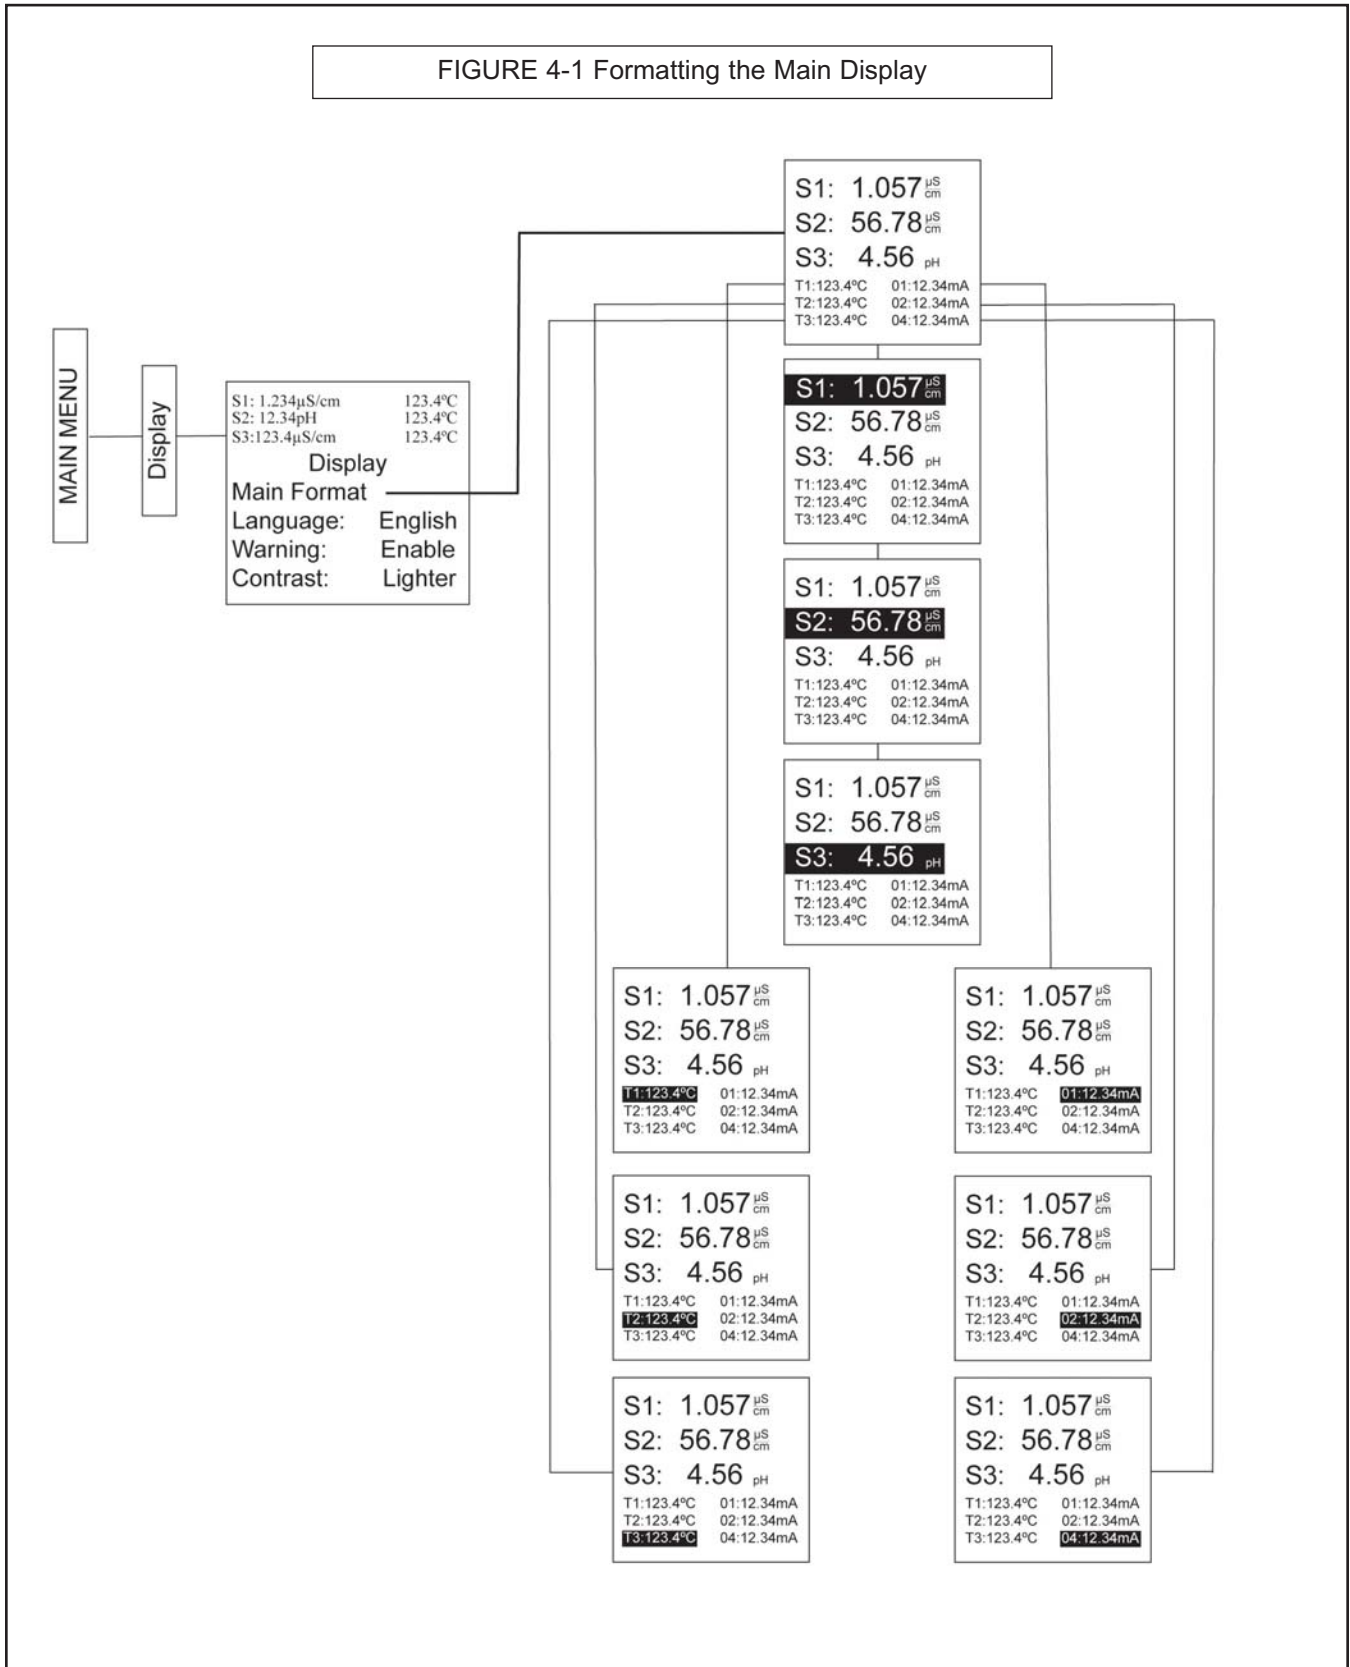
FIGURE 4-1 Formatting the Main Display

MAIN MENU

Display

S1: 1.234µS/cm 123.4ºC
S2: 12.34pH 123.4ºC
S3:123.4µS/cm 123.4ºC
Display
Main Format
Language: English
Warning: Enable
Contrast: Lighter

S1: 1.057 $\frac{\mu S}{cm}$
S2: 56.78 $\frac{\mu S}{cm}$
S3: 4.56 pH
T1:123.4ºC 01:12.34mA
T2:123.4ºC 02:12.34mA
T3:123.4ºC 04:12.34mA

S1: 1.057 $\frac{\mu S}{cm}$
S2: 56.78 $\frac{\mu S}{cm}$
S3: 4.56 pH
T1:123.4ºC 01:12.34mA
T2:123.4ºC 02:12.34mA
T3:123.4ºC 04:12.34mA

S1: 1.057 $\frac{\mu S}{cm}$
S2: 56.78 $\frac{\mu S}{cm}$
S3: 4.56 pH
T1:123.4ºC 01:12.34mA
T2:123.4ºC 02:12.34mA
T3:123.4ºC 04:12.34mA

S1: 1.057 $\frac{\mu S}{cm}$
S2: 56.78 $\frac{\mu S}{cm}$
S3: 4.56 pH
T1:123.4ºC 01:12.34mA
T2:123.4ºC 02:12.34mA
T3:123.4ºC 04:12.34mA

S1: 1.057 $\frac{\mu S}{cm}$
S2: 56.78 $\frac{\mu S}{cm}$
S3: 4.56 pH
T1:123.4ºC 01:12.34mA
T2:123.4ºC 02:12.34mA
T3:123.4ºC 04:12.34mA

S1: 1.057 $\frac{\mu S}{cm}$
S2: 56.78 $\frac{\mu S}{cm}$
S3: 4.56 pH
T1:123.4ºC 01:12.34mA
T2:123.4ºC 02:12.34mA
T3:123.4ºC 04:12.34mA

S1: 1.057 $\frac{\mu S}{cm}$
S2: 56.78 $\frac{\mu S}{cm}$
S3: 4.56 pH
T1:123.4ºC 01:12.34mA
T2:123.4ºC 02:12.34mA
T3:123.4ºC 04:12.34mA

S1: 1.057 $\frac{\mu S}{cm}$
S2: 56.78 $\frac{\mu S}{cm}$
S3: 4.56 pH
T1:123.4ºC 01:12.34mA
T2:123.4ºC 02:12.34mA
T3:123.4ºC 04:12.34mA

S1: 1.057 $\frac{\mu S}{cm}$
S2: 56.78 $\frac{\mu S}{cm}$
S3: 4.56 pH
T1:123.4ºC 01:12.34mA
T2:123.4ºC 02:12.34mA
T3:123.4ºC 04:12.34mA

S1: 1.057 $\frac{\mu S}{cm}$
S2: 56.78 $\frac{\mu S}{cm}$
S3: 4.56 pH
T1:123.4ºC 01:12.34mA
T2:123.4ºC 02:12.34mA
T3:123.4ºC 04:12.34mA